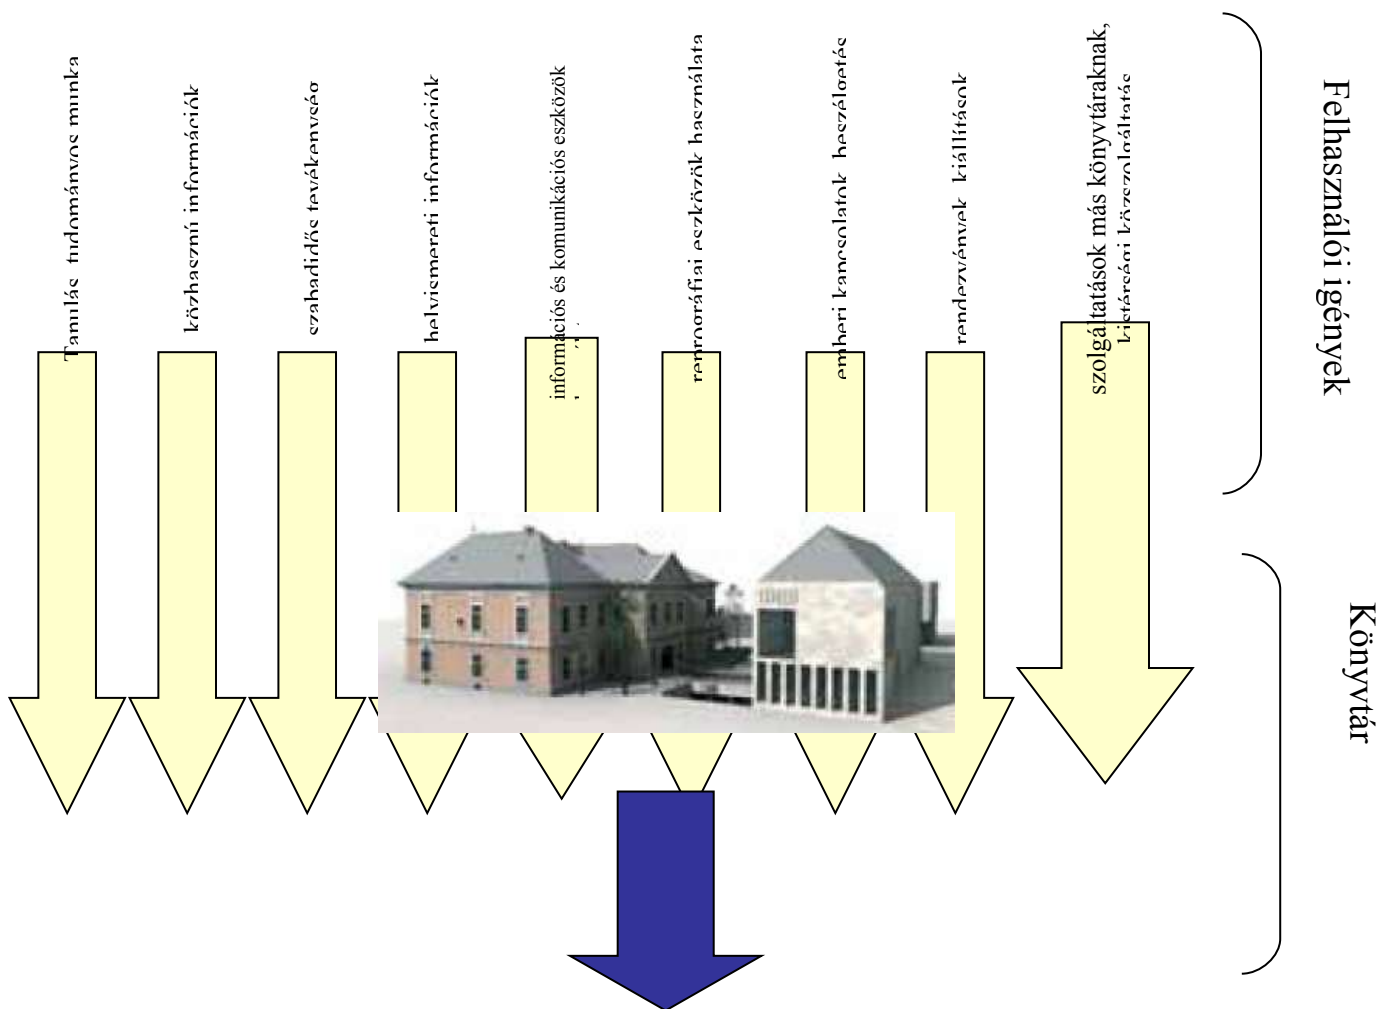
Tanulás, tudományos munka

közhasznú információk

szabadidős tevékenység

helyismereti információk

információs és komunikációs eszközök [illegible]

reprográfiai eszközök használata

emberi kapcsolatok, beszélgetés

rendezvények, kiállítások

szolgáltatások más könyvtáraknak, kistérségi közszolgáltatás

Felhasználói igények

Könyvtár